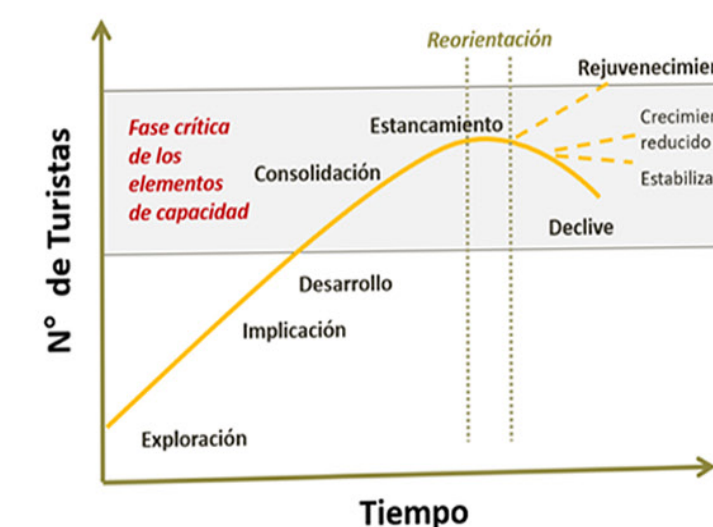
Reorientación

Rejuvenecimien

Fase crítica de los elementos de capacidad

Estancamiento

Crecimien reducido

Consolidación

Estabiliza

Declive

N° de Turistas

Desarrollo

Implicación

Exploración

Tiempo